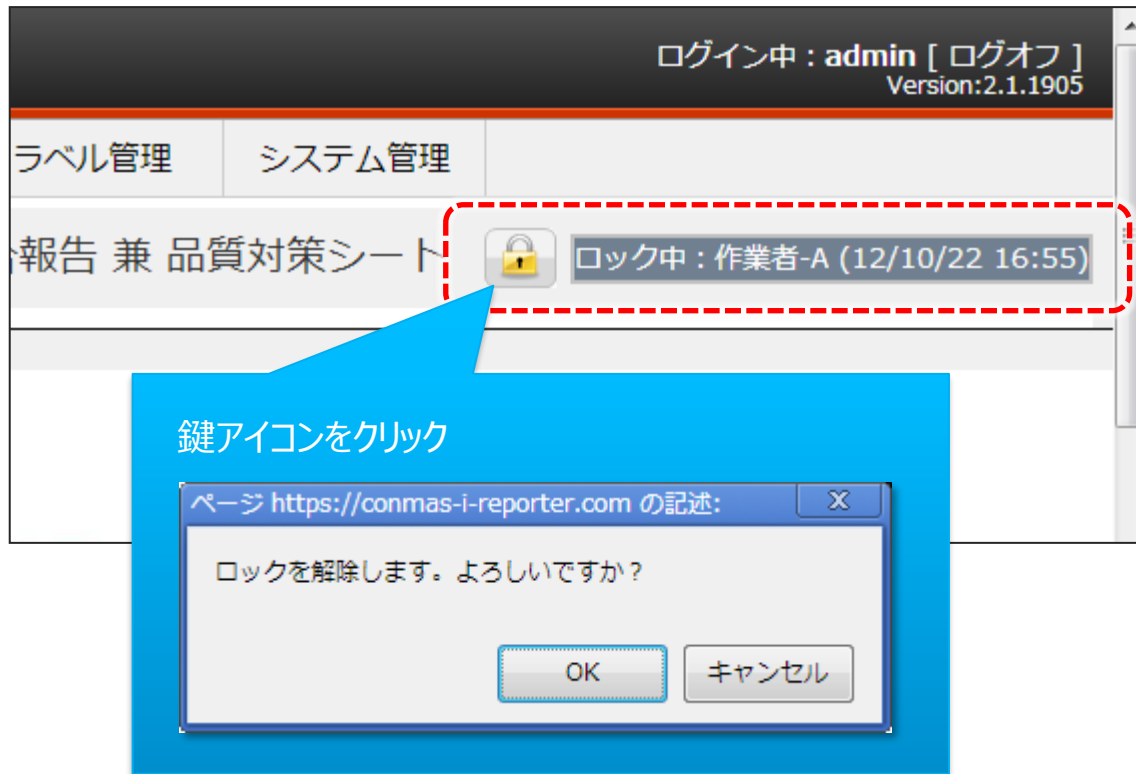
ログイン中 : admin [ ログオフ ]
Version:2.1.1905

ラベル管理 システム管理

報告 兼 品質対策シート

ロック中 : 作業者-A (12/10/22 16:55)

鍵アイコンをクリック

ページ https://conmas-i-reporter.com の記述:

X

ロックを解除します。よろしいですか？

OK

キャンセル